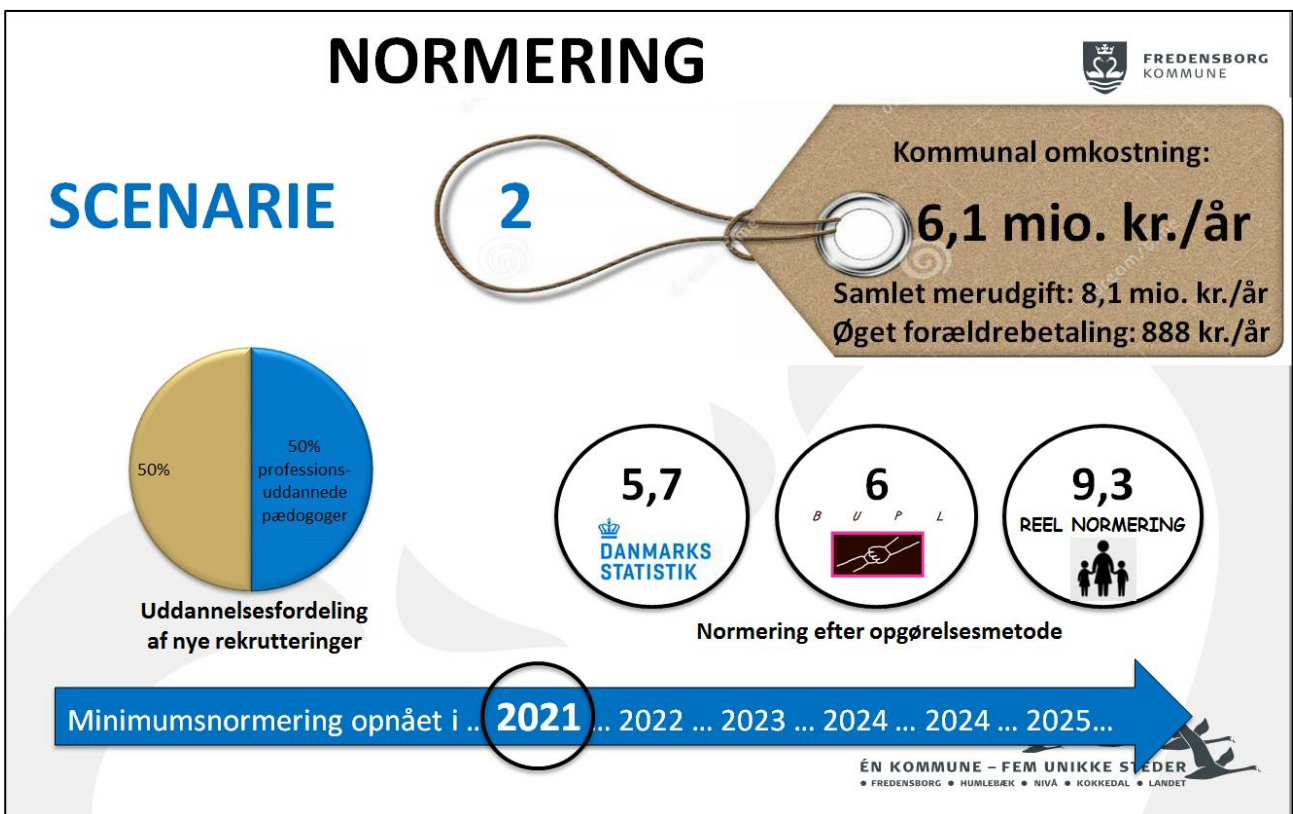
NORMERING

FREDENSBORG KOMMUNE

SCENARIE 2

Kommunal omkostning:

6,1 mio. kr./år

Samlet merudgift: 8,1 mio. kr./år
Øget forældrebetaling: 888 kr./år

50%

50% professionsuddannede pædogoger

Uddannelsesfordeling af nye rekrutteringer

5,7

DANMARKS STATISTIK

6

B U P L

9,3

REEL NORMERING

Normering efter opgørelsesmetode

Minimumsnormering opnået i .. 2021 ... 2022 ... 2023 ... 2024 ... 2024 ... 2025...

ÉN KOMMUNE – FEM UNIKKE STEDER
• FREDENSBORG • HUMLEBÆK • NIVÅ • KOKKEDAL • LANDET